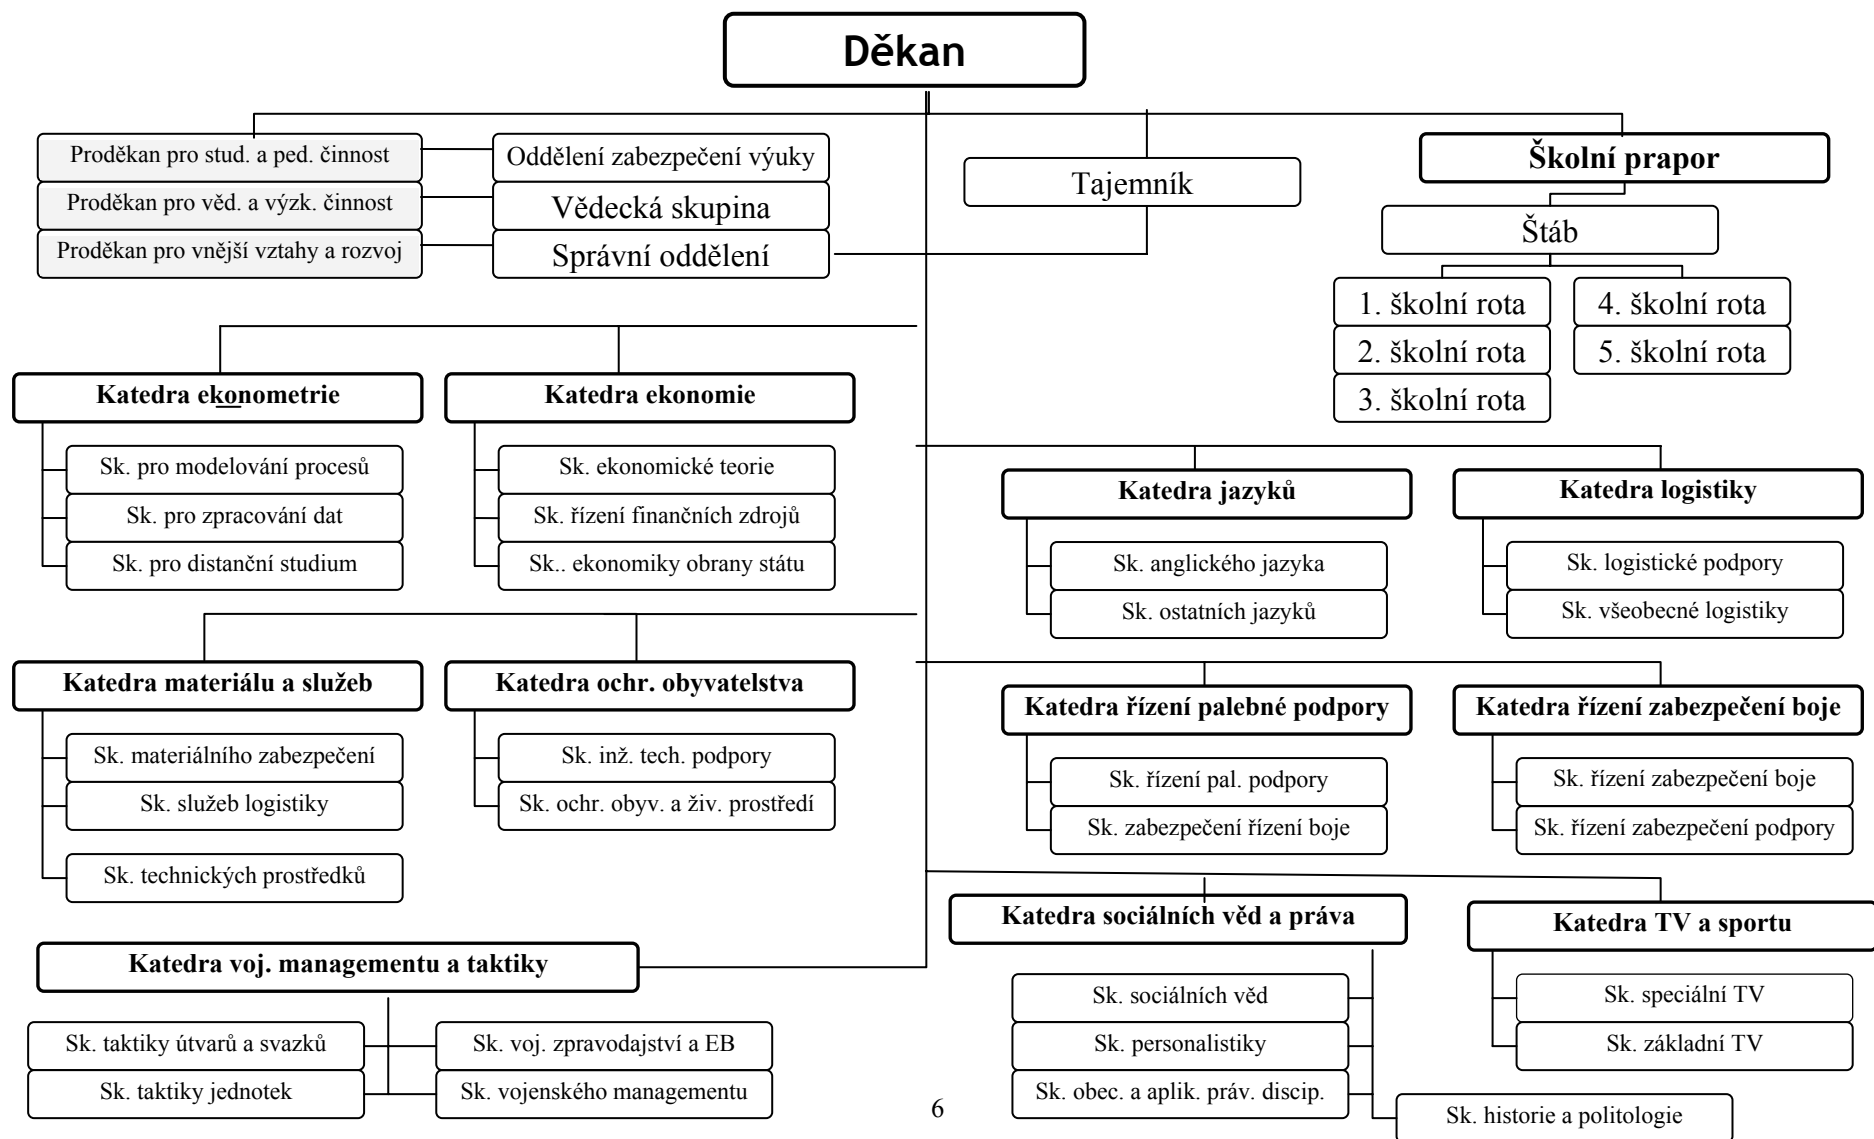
Děkan

Proděkan pro stud. a ped. činnost
Proděkan pro věd. a výzk. činnost
Proděkan pro vnější vztahy a rozvoj

Oddělení zabezpečení výuky
Vědecká skupina
Správní oddělení

Tajemník

Školní prapor
Štáb
1. školní rota
2. školní rota
3. školní rota
4. školní rota
5. školní rota

Katedra ekonometrie
Sk. pro modelování procesů
Sk. pro zpracování dat
Sk. pro distanční studium

Katedra ekonomie
Sk. ekonomické teorie
Sk. řízení finančních zdrojů
Sk.. ekonomiky obrany státu

Katedra jazyků
Sk. anglického jazyka
Sk. ostatních jazyků

Katedra logistiky
Sk. logistické podpory
Sk. všeobecné logistiky

Katedra materiálu a služeb
Sk. materiálního zabezpečení
Sk. služeb logistiky
Sk. technických prostředků

Katedra ochr. obyvatelstva
Sk. inž. tech. podpory
Sk. ochr. obyv. a živ. prostředí

Katedra řízení palebné podpory
Sk. řízení pal. podpory
Sk. zabezpečení řízení boje

Katedra řízení zabezpečení boje
Sk. řízení zabezpečení boje
Sk. řízení zabezpečení podpory

Katedra sociálních věd a práva
Sk. sociálních věd
Sk. personalistiky
Sk. obec. a aplik. práv. discip.
Sk. historie a politologie

Katedra TV a sportu
Sk. speciální TV
Sk. základní TV

Katedra voj. managementu a taktiky
Sk. taktiky útvarů a svazků
Sk. taktiky jednotek
Sk. voj. zpravodajství a EB
Sk. vojenského managementu

6